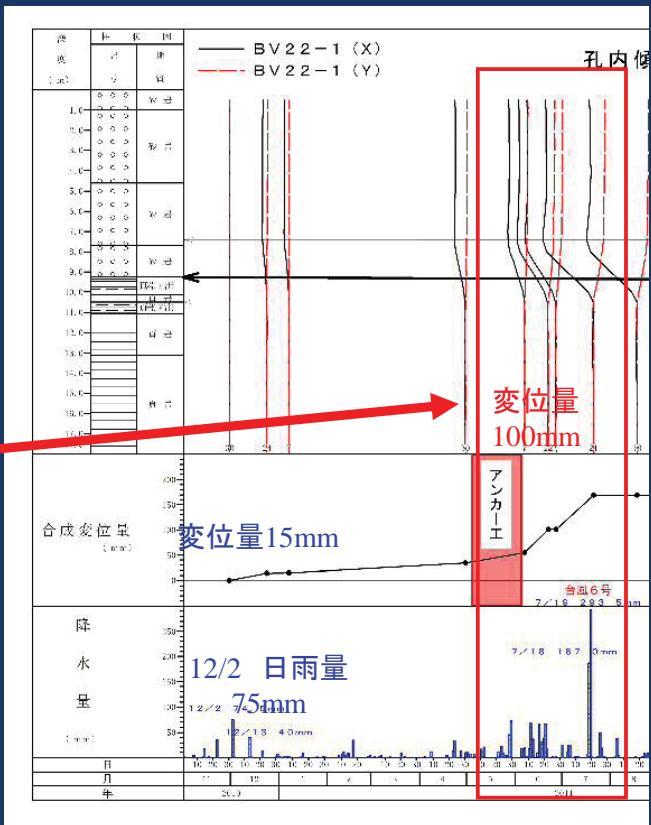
深度 (m)
柱状図
記号
地質

1.0
2.0
3.0
4.0
5.0
6.0
7.0
8.0
9.0
10.0
11.0
12.0
13.0
14.0
15.0
16.0

砂岩
砂岩
砂岩
砂岩
泥岩
泥岩
頁岩
頁岩

BV22−1 (X)
BV22−1 (Y)

孔内傾

変位量
100mm

合成変位量 (mm)
200
150
100
50
0

変位量15mm

アンカー工

台風6号
7/19 293.5mm

降水量 (mm)
350
300
250
200
150
100
50

7/18 187.0mm

12/2 日雨量
75mm

12/2 74.5mm
12/13 40mm

日
月
年
11
12
1
2
3
4
5
6
7
8
2010
2011